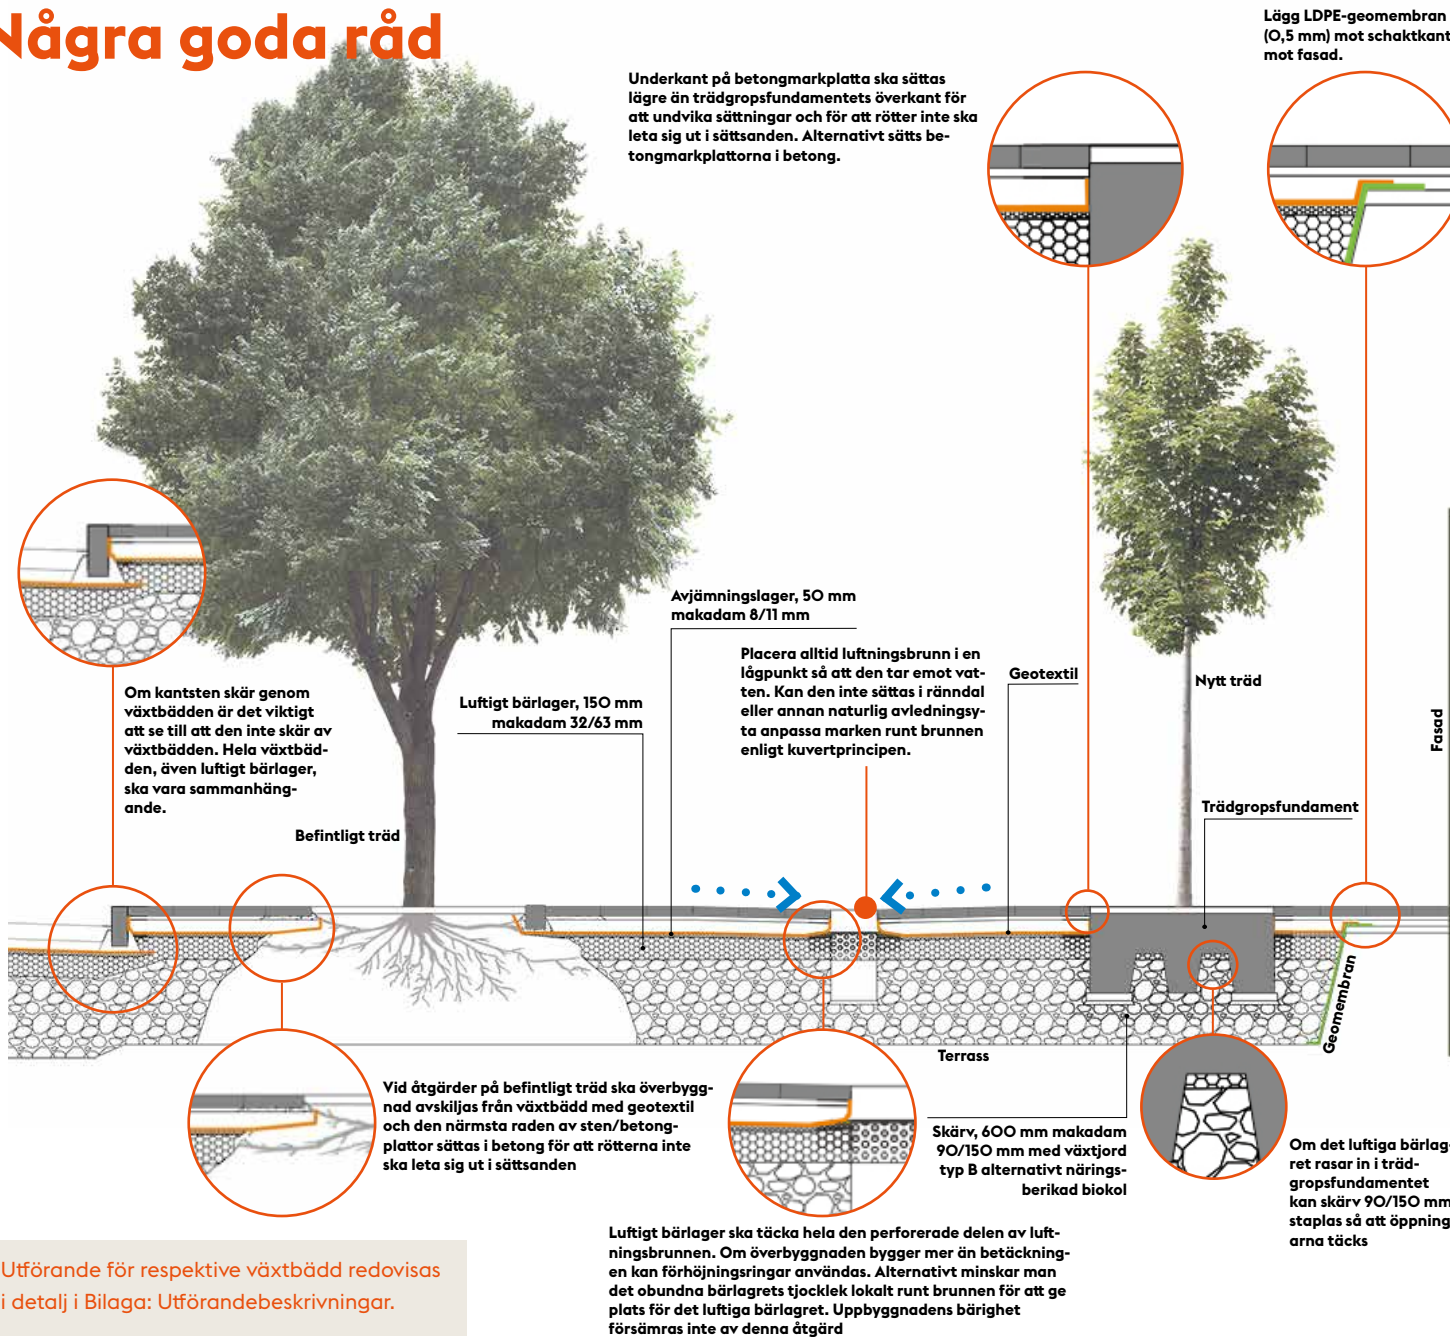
Några goda råd

Lägg LDPE-geomembran (0,5 mm) mot schaktkant mot fasad.

Underkant på betongmarkplatta ska sättas lägre än trädgropsfundamentets överkant för att undvika sättningar och för att rötter inte ska leta sig ut i sättsanden. Alternativt sätts betongmarkplattorna i betong.

Avjämningslager, 50 mm makadam 8/11 mm

Placera alltid luftningsbrunn i en lågpunkt så att den tar emot vatten. Kan den inte sättas i ränndal eller annan naturlig avledningsyta anpassa marken runt brunnen enligt kuvertprincipen.

Geotextil

Nytt träd

Fasad

Luftigt bärlager, 150 mm makadam 32/63 mm

Om kantsten skär genom växtbädden är det viktigt att se till att den inte skär av växtbädden. Hela växtbädden, även luftigt bärlager, ska vara sammanhängande.

Befintligt träd

Trädgropsfundament

Geomembran

Terrass

Vid åtgärder på befintligt träd ska överbyggnad avskiljas från växtbädd med geotextil och den närmsta raden av sten/betongplattor sättas i betong för att rötterna inte ska leta sig ut i sättsanden

Skärv, 600 mm makadam 90/150 mm med växtjord typ B alternativt näringsberikad biokol

Om det luftiga bärlag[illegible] ret rasar in i trädgropsfundamentet kan skärv 90/150 mm staplas så att öppning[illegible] arna täcks

Luftigt bärlager ska täcka hela den perforerade delen av luftningsbrunnen. Om överbyggnaden bygger mer än betäckningen kan förhöjningsringar användas. Alternativt minskar man det obundna bärlagrets tjocklek lokalt runt brunnen för att ge plats för det luftiga bärlagret. Uppbyggnadens bärighet försämras inte av denna åtgärd

Utförande för respektive växtbädd redovisas i detalj i Bilaga: Utförandebeskrivningar.